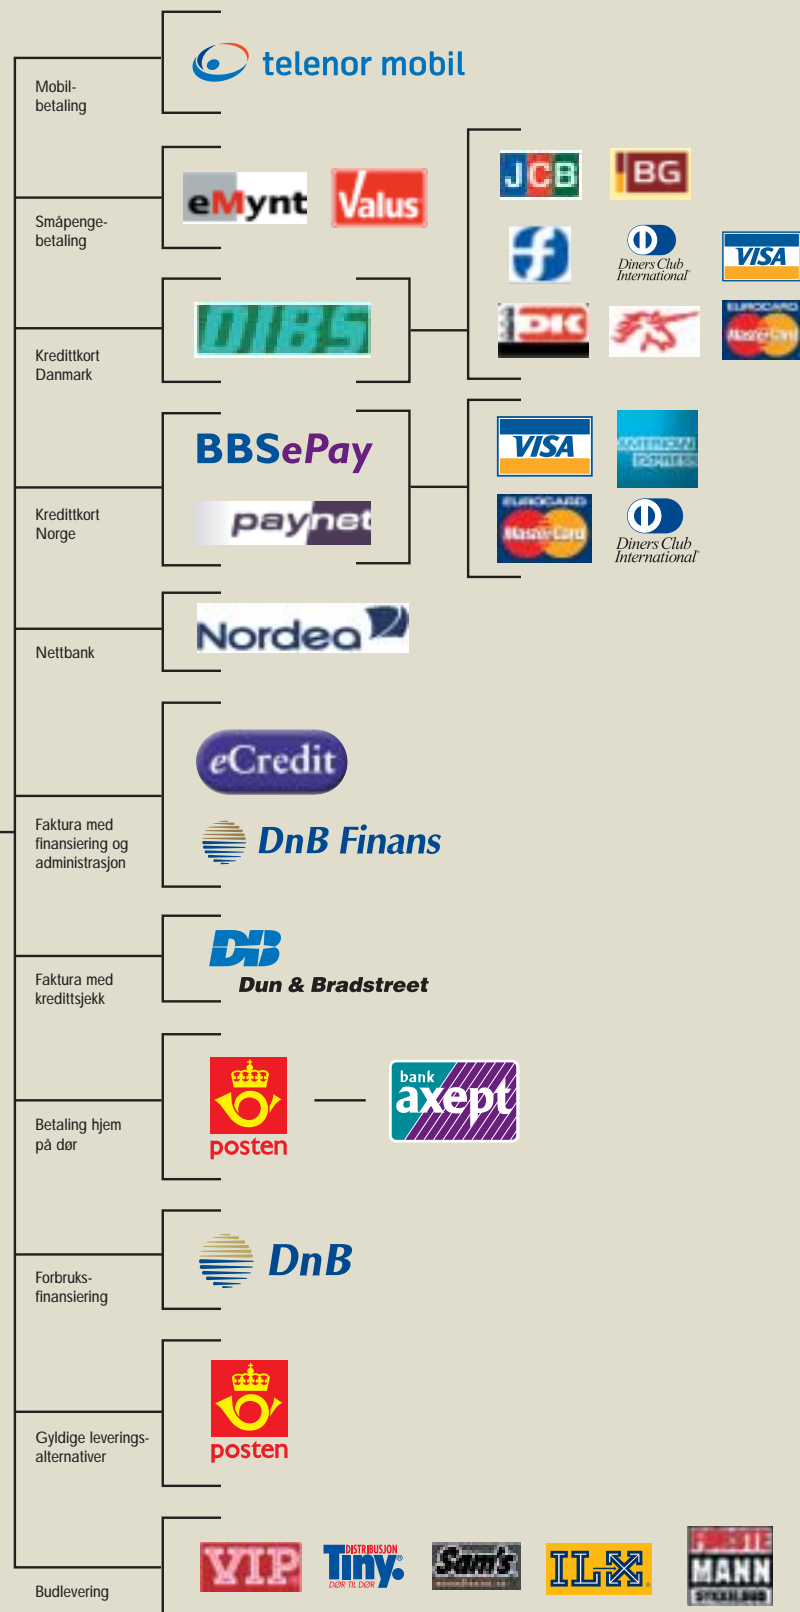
Mobilbetaling

telenor mobil

Småpengebetaling

eMynt

Valus

Kredittkort Danmark

DIBS

JCB

BG

Diners Club International

VISA

DK

EUROCARD MasterCard

Kredittkort Norge

BBSePay

paynet

VISA

AMERICAN EXPRESS

EUROCARD MasterCard

Diners Club International

Nettbank

Nordea

Faktura med finansiering og administrasjon

eCredit

DnB Finans

Faktura med kredittsjekk

DB

Dun & Bradstreet

Betaling hjem på dør

posten

bank axept

Forbruksfinansiering

DnB

Gyldige leveringsalternativer

posten

Budlevering

VIP

DISTRIBUSJON Tiny. DØR TIL DØR

Sam's

ILX

FØRSTE MANN SYKKELBUD